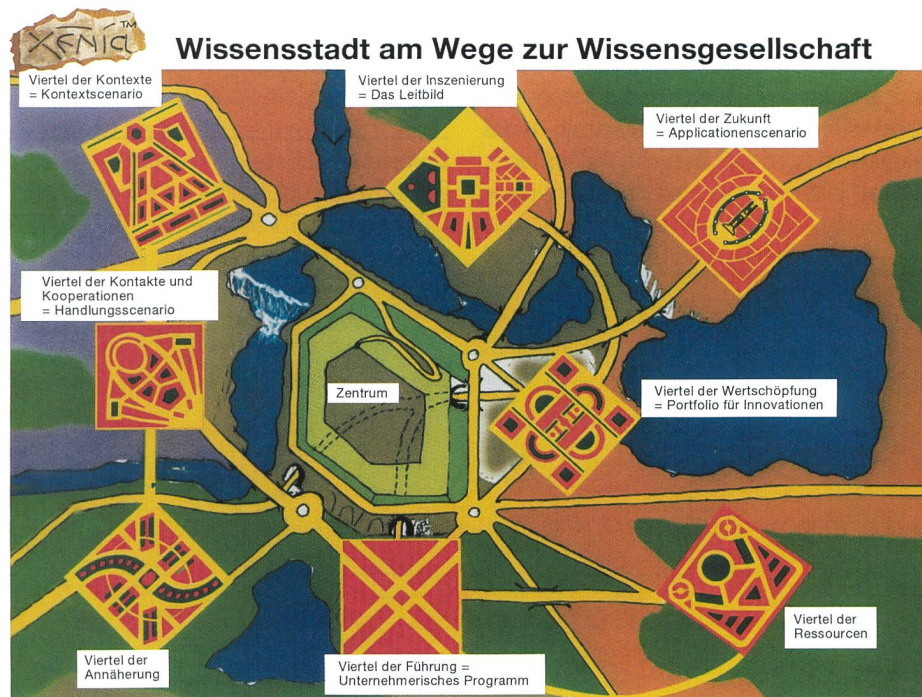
XENIA™

Wissensstadt am Wege zur Wissensgesellschaft

Viertel der Kontexte
= Kontextscenario

Viertel der Inszenierung
= Das Leitbild

Viertel der Zukunft
= Applicationenscenario

Viertel der Kontakte und Kooperationen
= Handlungsscenario

Zentrum

Viertel der Wertschöpfung
= Portfolio für Innovationen

Viertel der Annäherung

Viertel der Führung =
Unternehmerisches Programm

Viertel der Ressourcen